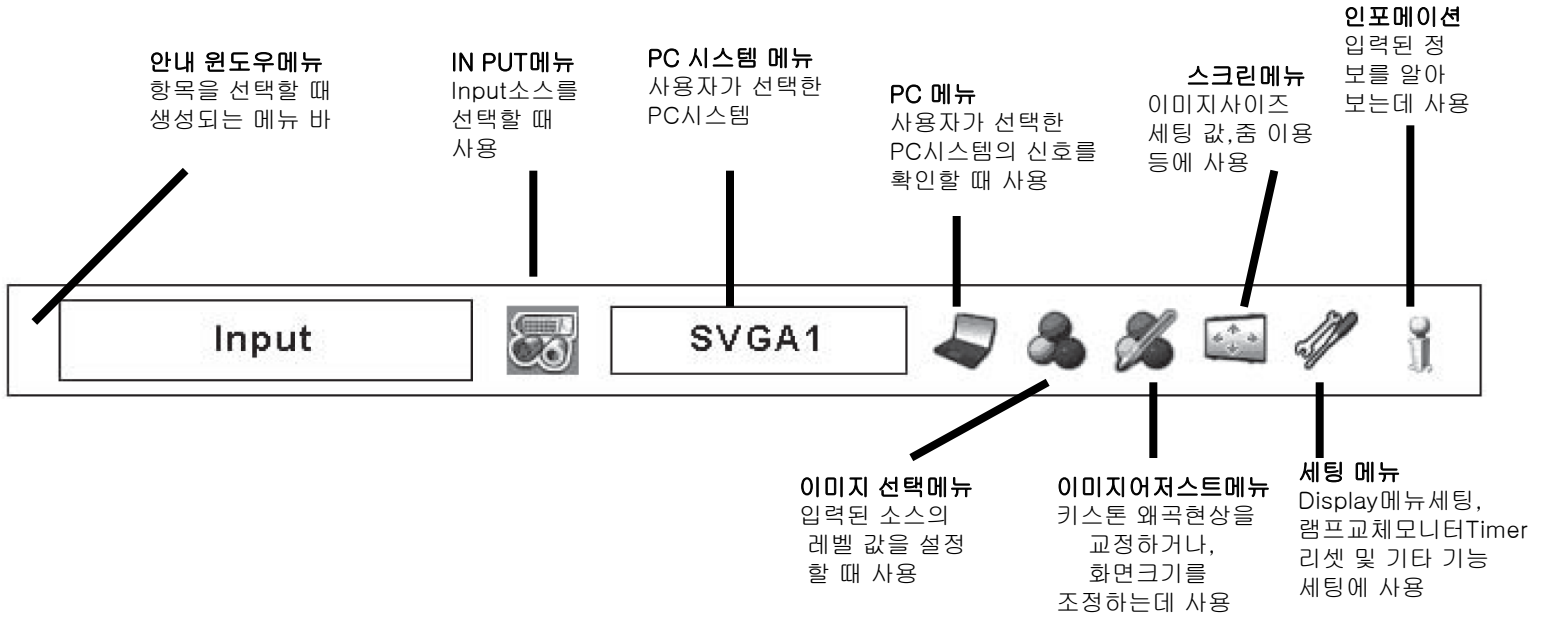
안내 윈도우메뉴
항목을 선택할 때 생성되는 메뉴 바

IN PUT메뉴
Input소스를 선택할 때 사용

PC 시스템 메뉴
사용자가 선택한 PC시스템

PC 메뉴
사용자가 선택한 PC시스템의 신호를 확인할 때 사용

스크린메뉴
이미지사이즈 세팅 값,줌 이용 등에 사용

인포메이션
입력된 정보를 알아 보는데 사용

Input

SVGA1

이미지 선택메뉴
입력된 소스의 레벨 값을 설정할 때 사용

이미지어저스트메뉴
키스톤 왜곡현상을 교정하거나, 화면크기를 조정하는데 사용

세팅 메뉴
Display메뉴세팅, 램프교체모니터Timer 리셋 및 기타 기능 세팅에 사용